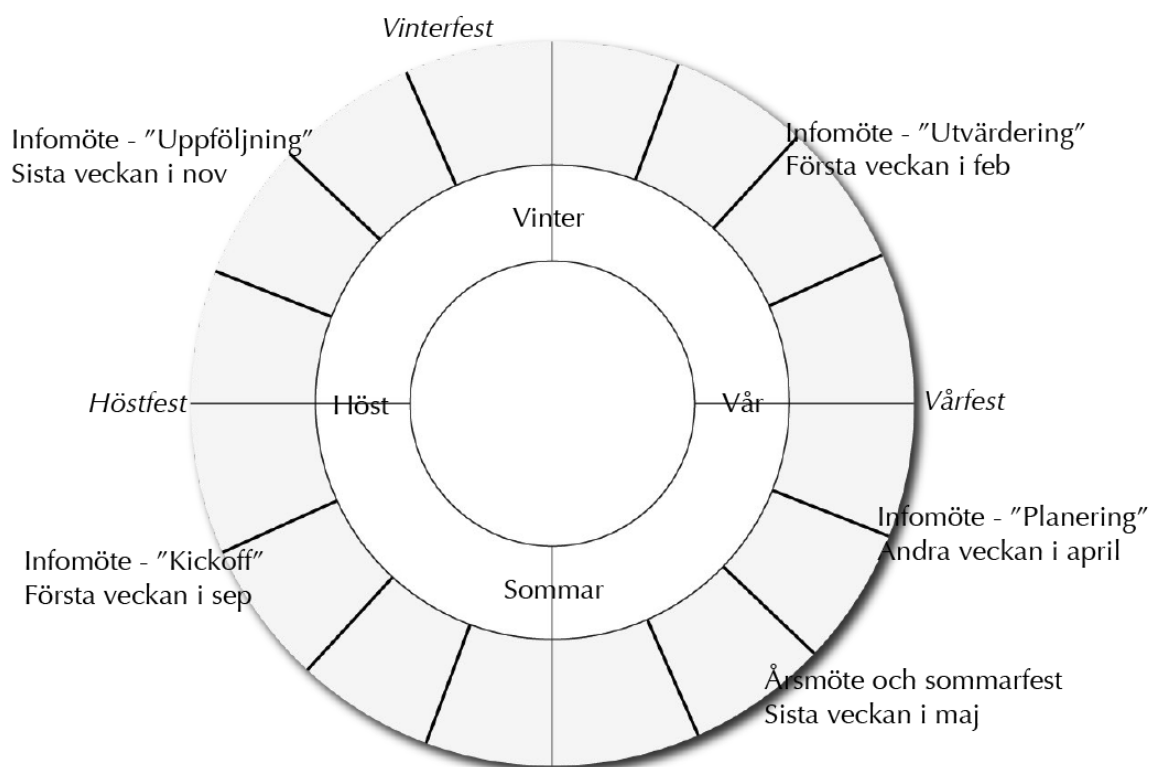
Vinterfest

Infomöte - ”Uppföljning”
Sista veckan i nov

Infomöte - ”Utvärdering”
Första veckan i feb

Vinter

Höstfest

Höst

Vår

Vårfest

Infomöte - ”Planering”
Andra veckan i april

Infomöte - ”Kickoff”
Första veckan i sep

Sommar

Årsmöte och sommarfest
Sista veckan i maj